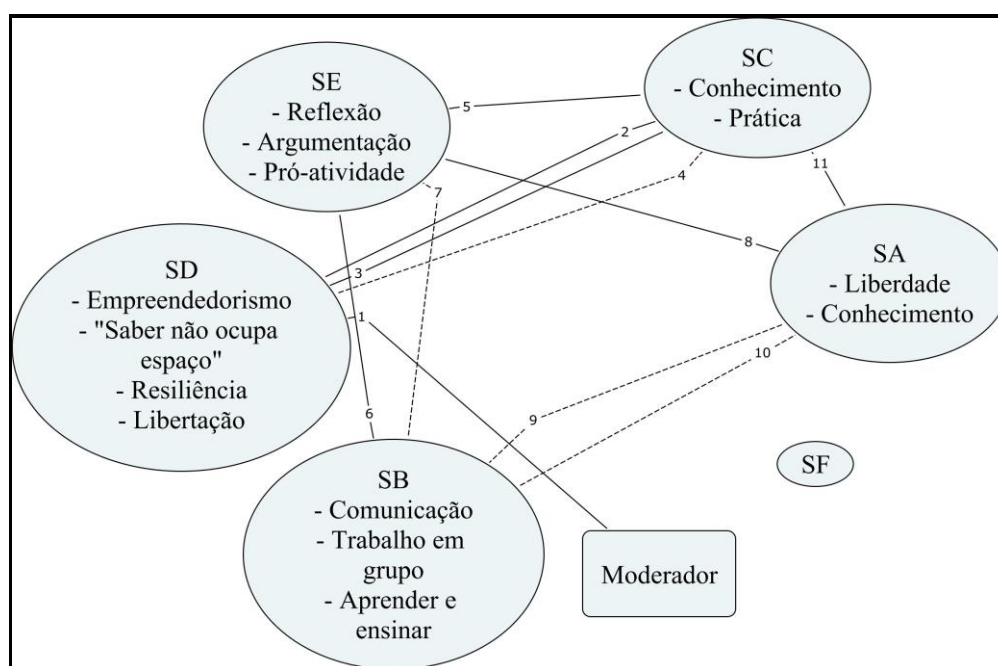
SE
- Reflexão
- Argumentação
- Pró-atividade

SC
- Conhecimento
- Prática

5

2

4

7

11

SD
- Empreendedorismo
- "Saber não ocupa espaço"
- Resiliência
- Libertação

3

8

1

SA
- Liberdade
- Conhecimento

10

9

6

SF

SB
- Comunicação
- Trabalho em grupo
- Aprender e ensinar

Moderador